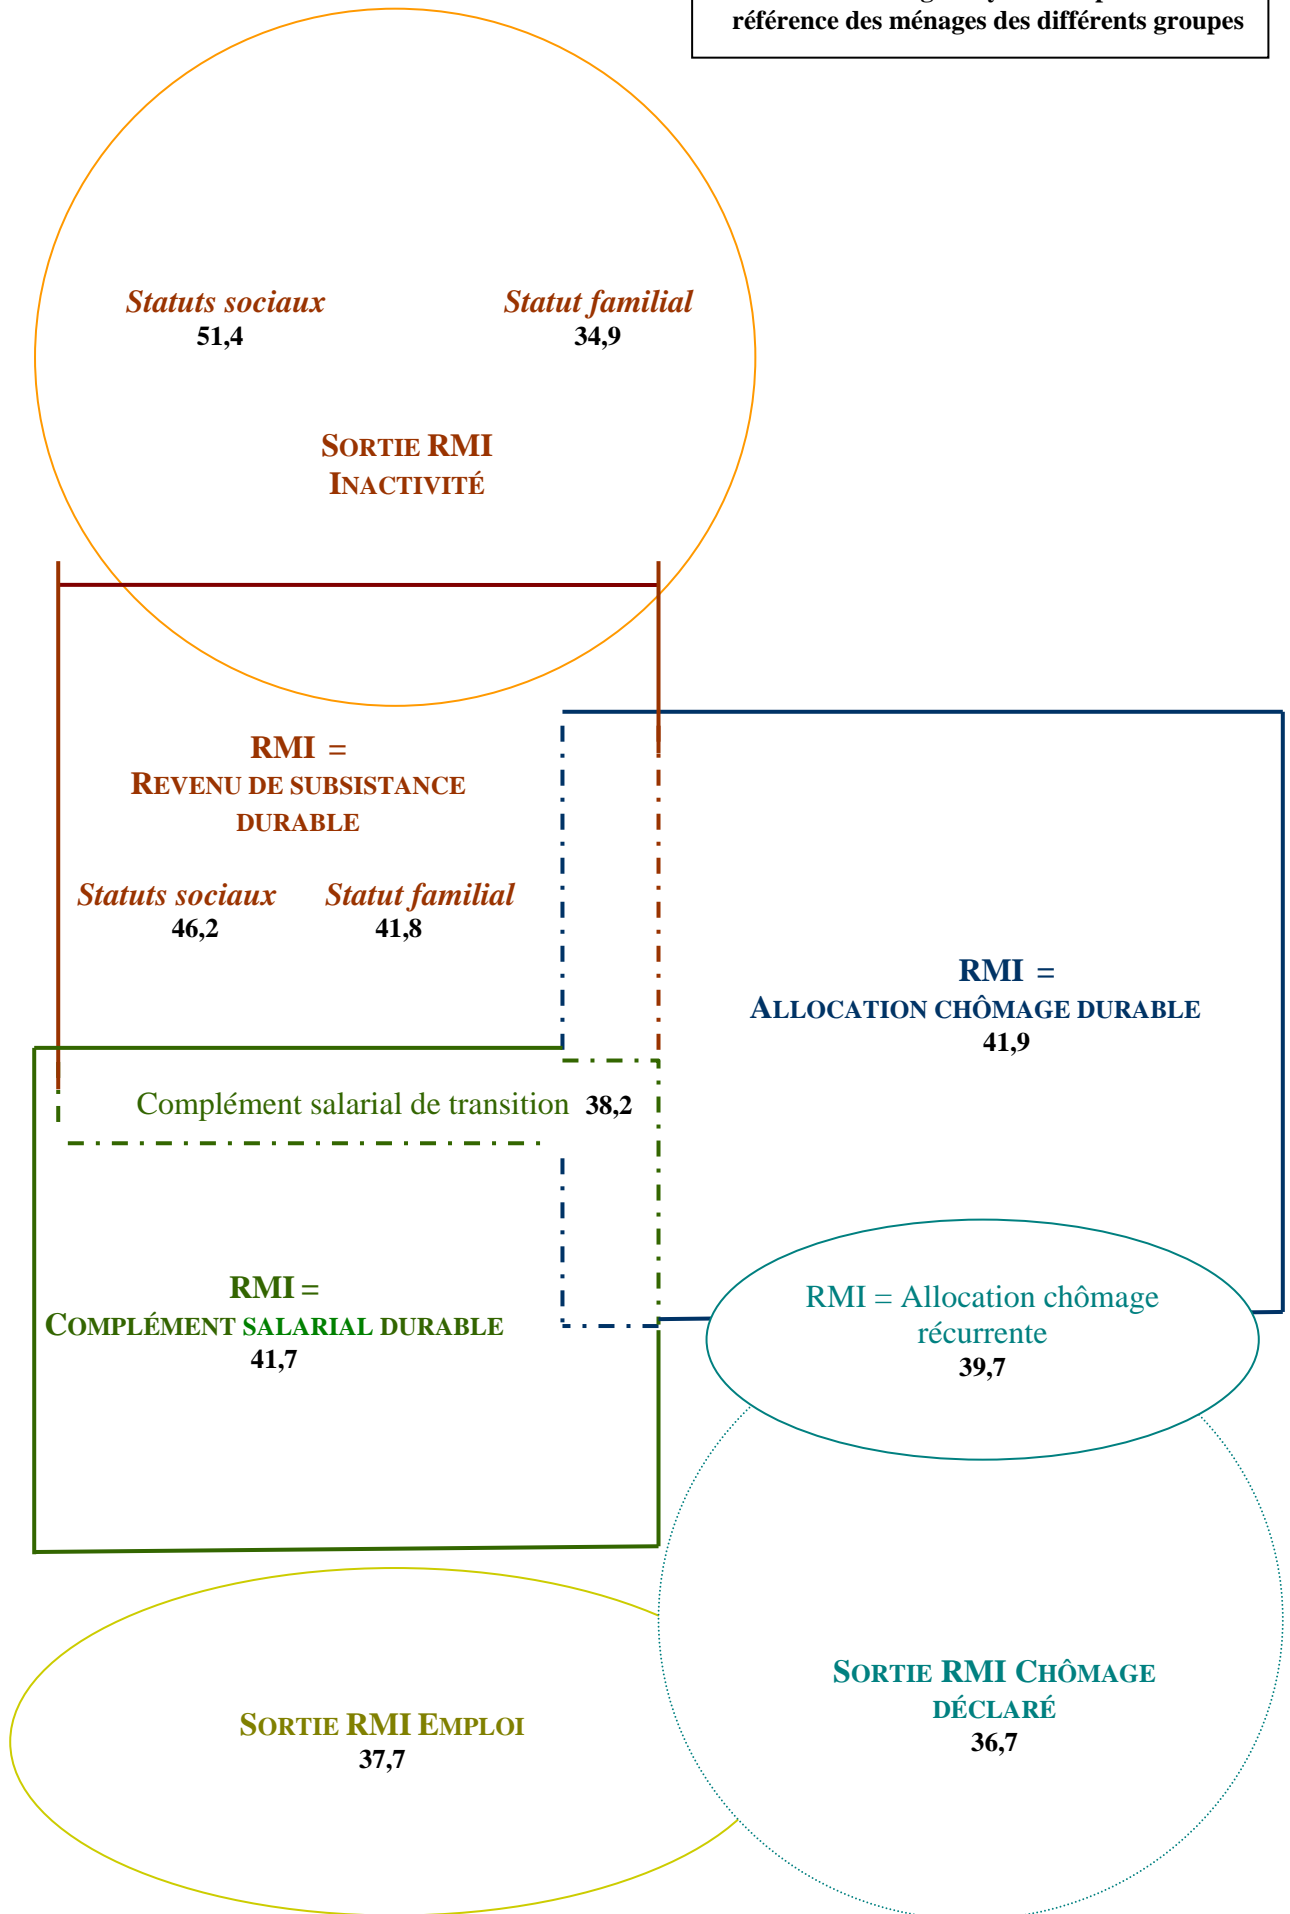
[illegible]
référence des ménages des différents groupes

Statuts sociaux
51,4

Statut familial
34,9

SORTIE RMI
INACTIVITÉ

RMI =
REVENU DE SUBSISTANCE DURABLE

Statuts sociaux
46,2

Statut familial
41,8

RMI =
ALLOCATION CHÔMAGE DURABLE
41,9

Complément salarial de transition 38,2

RMI =
COMPLÉMENT SALARIAL DURABLE
41,7

RMI = Allocation chômage récurrente
39,7

SORTIE RMI EMPLOI
37,7

SORTIE RMI CHÔMAGE DÉCLARÉ
36,7